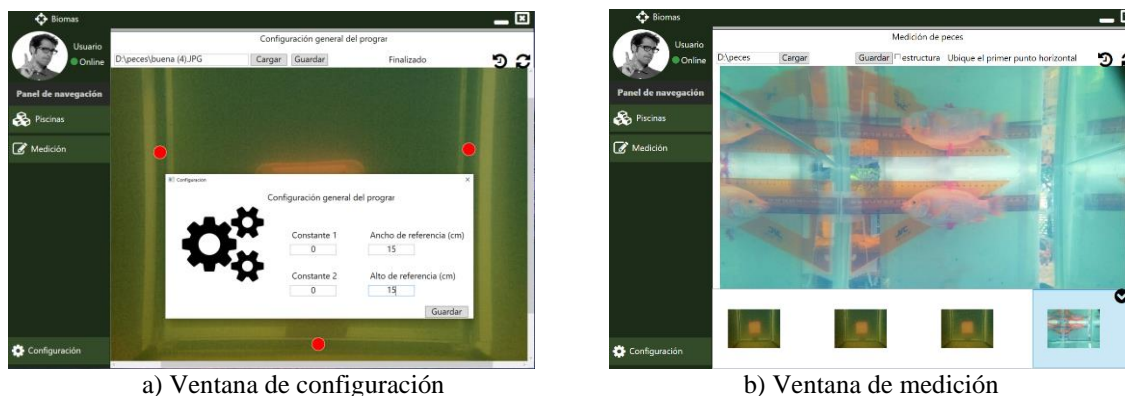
Biomas

Usuario
Online

Panel de navegación

Piscinas

Medición

Configuración

Configuración general del prograr

D:\peces\buena (4).JPG Cargar Guardar Finalizado

Configuración

Configuración general del prograr

Constante 1
0

Ancho de referencia (cm)
15

Constante 2
0

Alto de referencia (cm)
15

Guardar

a) Ventana de configuración

Biomas

Usuario
Online

Panel de navegación

Piscinas

Medición

Configuración

Medición de peces

D:\peces Cargar Guardar estructura Ubique el primer punto horizontal

b) Ventana de medición